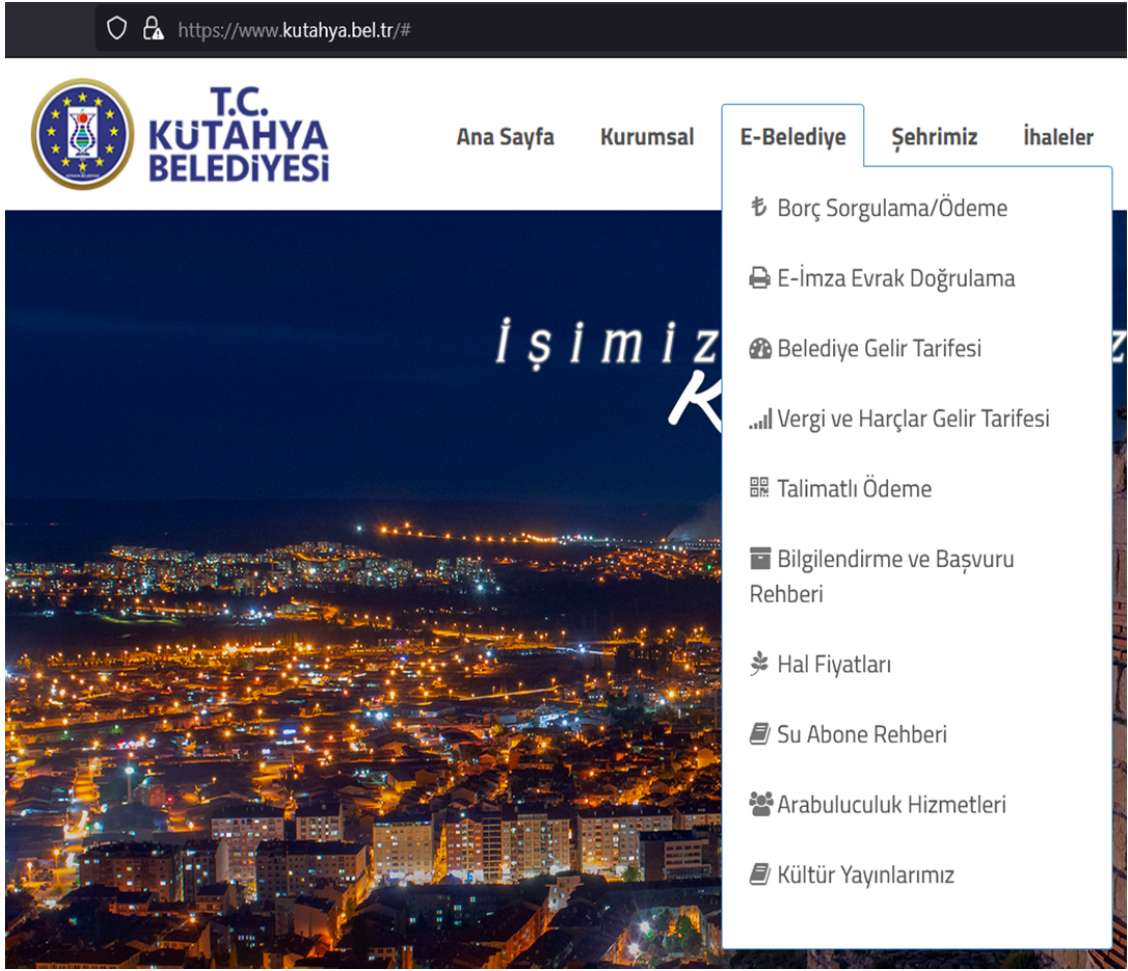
https://www.kutahya.bel.tr/#

T.C.
KÜTAHYA
BELEDİYESİ

Ana Sayfa Kurumsal E-Belediye Şehrimiz İhaleler

₺ Borç Sorgulama/Ödeme
E-İmza Evrak Doğrulama
Belediye Gelir Tarifesi
Vergi ve Harçlar Gelir Tarifesi
Talimatlı Ödeme
Bilgilendirme ve Başvuru Rehberi
Hal Fiyatları
Su Abone Rehberi
Arabuluculuk Hizmetleri
Kültür Yayınlarımız

İşimiz
K